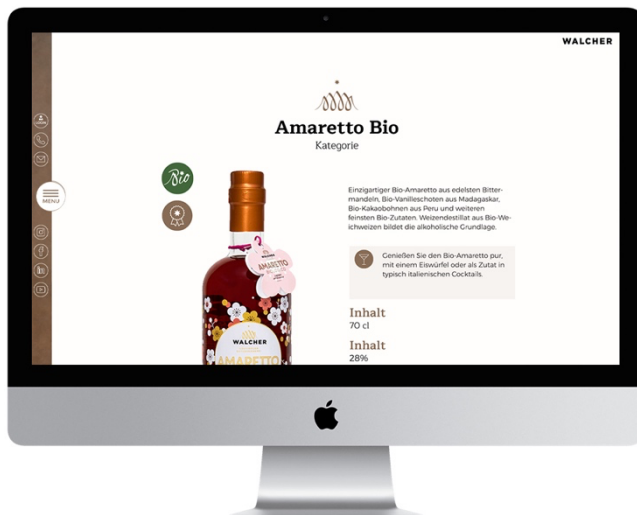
WALCHER

Amaretto Bio
Kategorie

MENU

Bio

Einzigartiger Bio-Amaretto aus edelsten Bittermandeln, Bio-Vanilleschoten aus Madagaskar, Bio-Kakaobohnen aus Peru und weiteren feinsten Bio-Zutaten. Weizendestillat aus Bio-Weichweizen bildet die alkoholische Grundlage.

Genießen Sie den Bio-Amaretto pur, mit einem Eiswürfel oder als Zutat in typisch italienischen Cocktails.

Inhalt
70 cl

Inhalt
28%

WALCHER
AMARETTO